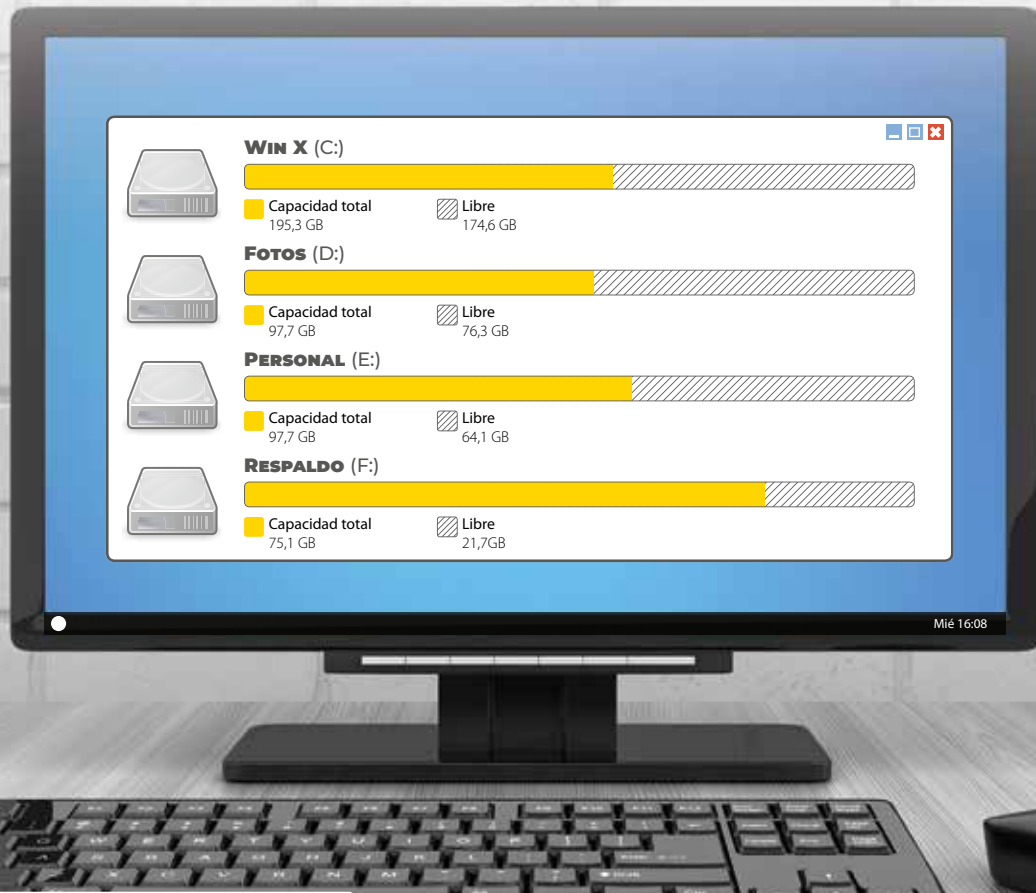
Win X (C:)

Capacidad total
195,3 GB

Libre
174,6 GB

Fotos (D:)

Capacidad total
97,7 GB

Libre
76,3 GB

Personal (E:)

Capacidad total
97,7 GB

Libre
64,1 GB

Respaldo (F:)

Capacidad total
75,1 GB

Libre
21,7GB

Mié 16:08